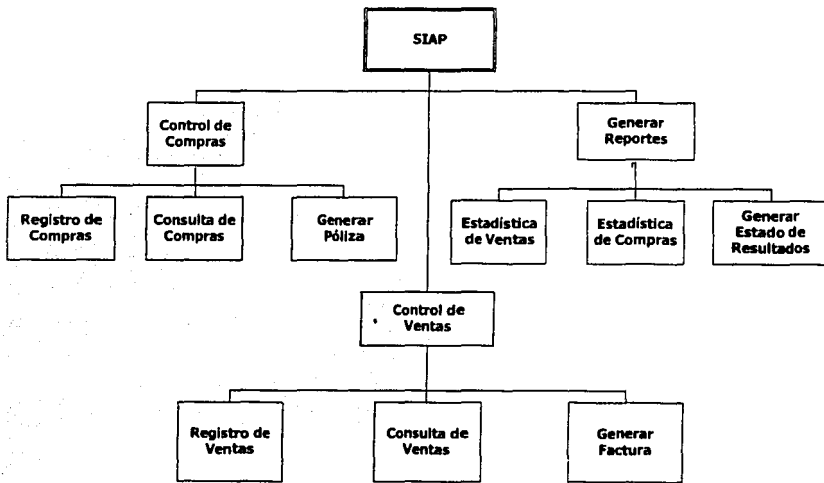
SIAP

Control de Compras

Generar Reportes

Registro de Compras

Consulta de Compras

Generar Póliza

Estadística de Ventas

Estadística de Compras

Generar Estado de Resultados

Control de Ventas

Registro de Ventas

Consulta de Ventas

Generar Factura